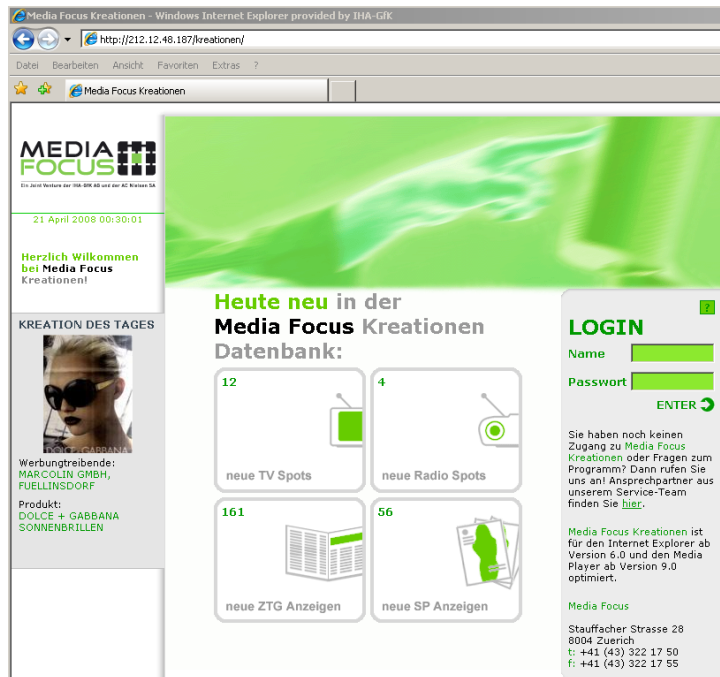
Media Focus Kreationen - Windows Internet Explorer provided by IHA-GfK

http://212.12.48.187/kreationen/

Datei Bearbeiten Ansicht Favoriten Extras ?

Media Focus Kreationen

MEDIA FOCUS

Ein Joint Venture der IHA-GfK AG und der AC Nielsen SA

21 April 2008 00:30:01

Herzlich Willkommen bei Media Focus Kreationen!

KREATION DES TAGES

DOLCE & GABBANA

Werbungtreibende:
MARCOLIN GMBH, FUELLINSDORF

Produkt:
DOLCE + GABBANA SONNENBRILLEN

Heute neu in der Media Focus Kreationen Datenbank:

12
neue TV Spots

4
neue Radio Spots

161
neue ZTG Anzeigen

56
neue SP Anzeigen

?

LOGIN

Name

Passwort

ENTER

Sie haben noch keinen Zugang zu Media Focus Kreationen oder Fragen zum Programm? Dann rufen Sie uns an! Ansprechpartner aus unserem Service-Team finden Sie hier.

Media Focus Kreationen ist für den Internet Explorer ab Version 6.0 und den Media Player ab Version 9.0 optimiert.

Media Focus

Stauffacher Strasse 28
8004 Zuerich
t: +41 (43) 322 17 50
f: +41 (43) 322 17 55